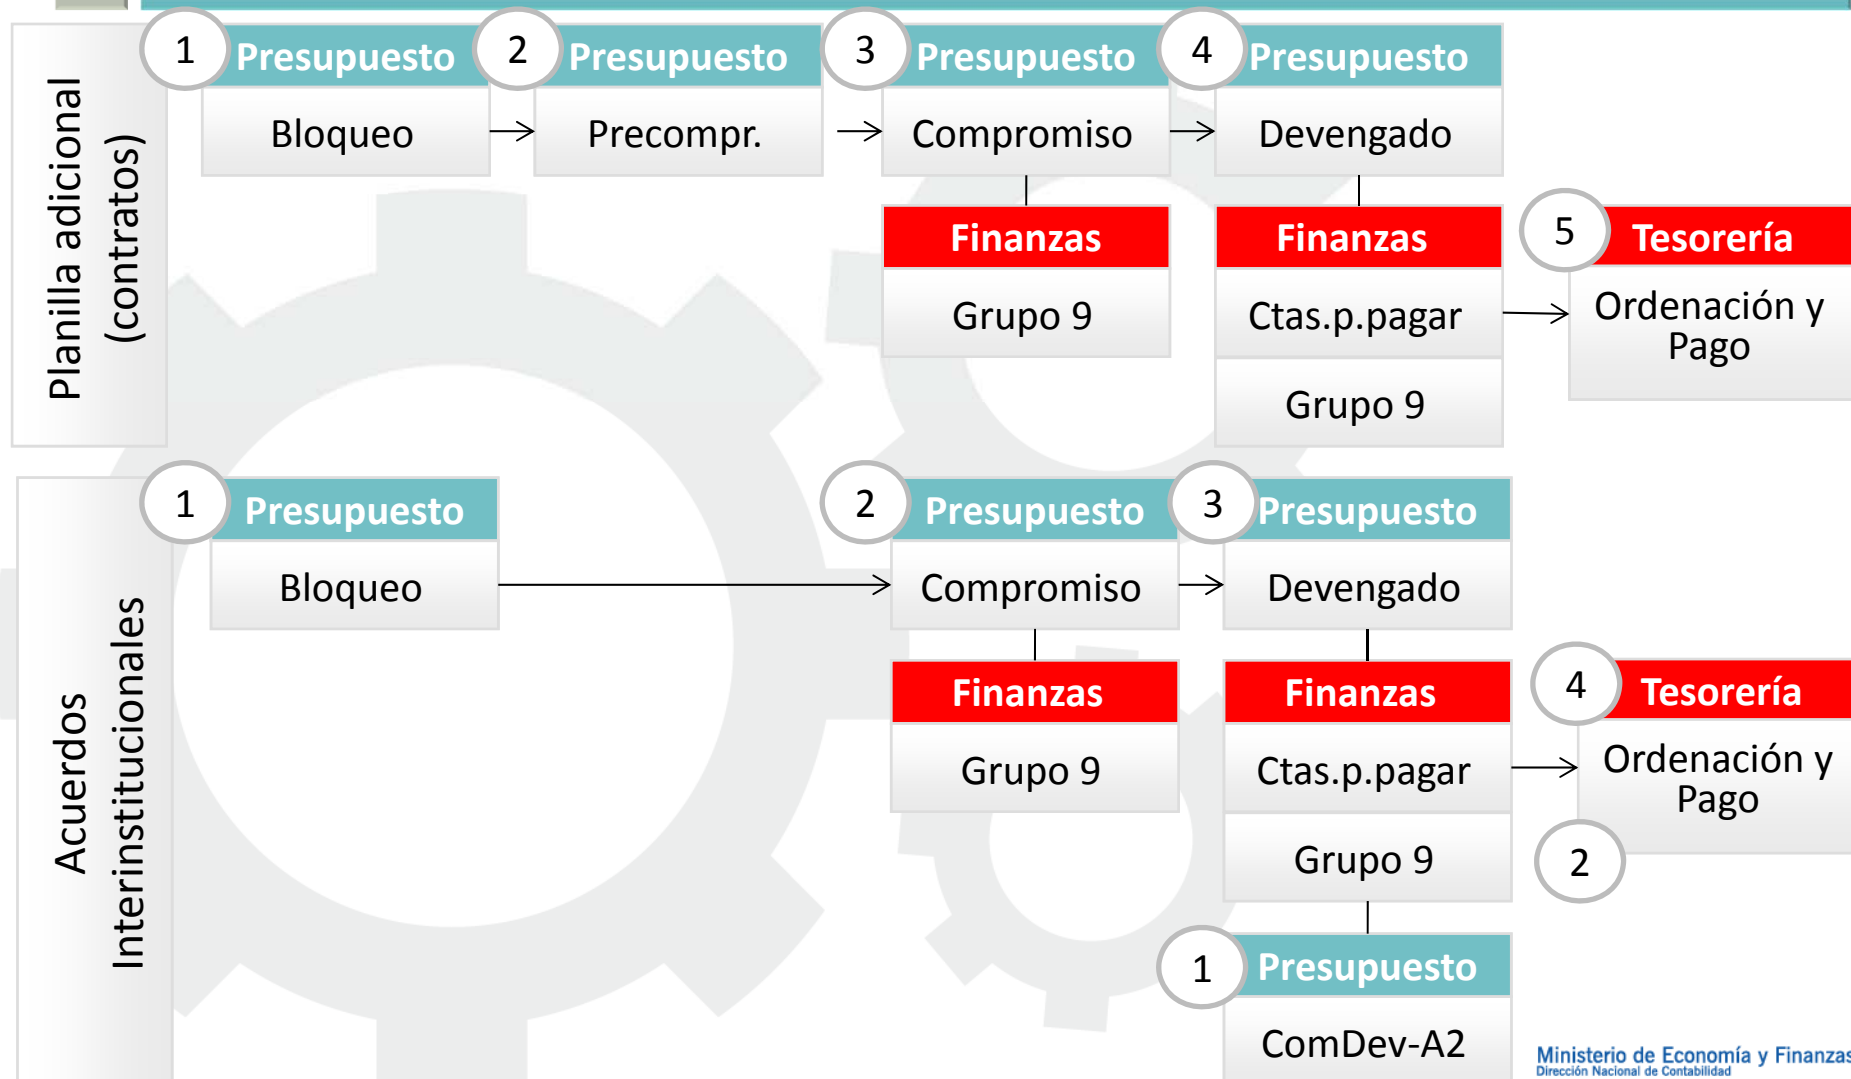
Planilla adicional (contratos)

1 Presupuesto
Bloqueo

2 Presupuesto
Precompr.

3 Presupuesto
Compromiso

4 Presupuesto
Devengado

Finanzas
Grupo 9

Finanzas
Ctas.p.pagar
Grupo 9

5 Tesorería
Ordenación y Pago

Acuerdos Interinstitucionales

1 Presupuesto
Bloqueo

2 Presupuesto
Compromiso

3 Presupuesto
Devengado

Finanzas
Grupo 9

Finanzas
Ctas.p.pagar
Grupo 9

4 Tesorería
Ordenación y Pago
2

1 Presupuesto
ComDev-A2

Ministerio de Economía y Finanzas
Dirección Nacional de Contabilidad